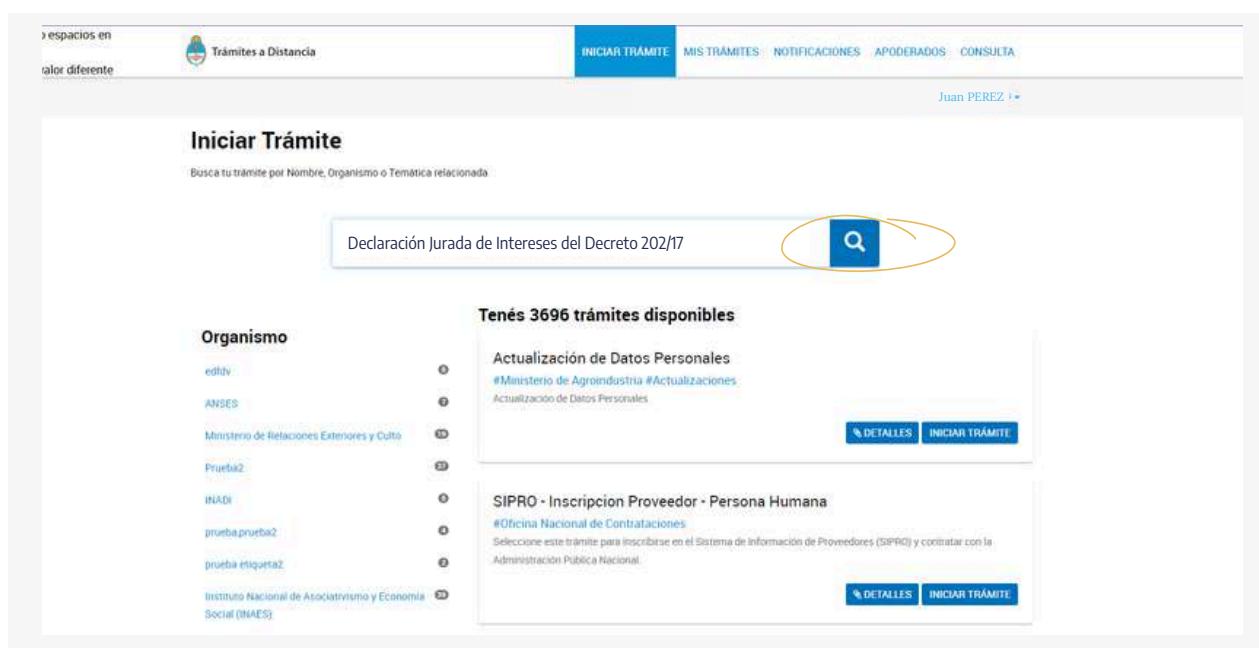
espacios en
alor diferente

Trámites a Distancia

INICIAR TRÁMITE MIS TRÁMITES NOTIFICACIONES APODERADOS CONSULTA

Juan PEREZ

Iniciar Trámite

Busca tu trámite por Nombre, Organismo o Temática relacionada

Declaración Jurada de Intereses del Decreto 202/17

Tenés 3696 trámites disponibles

Organismo

edfdv 0
ANSES 0
Ministerio de Relaciones Exteriores y Culto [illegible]
Prueba2 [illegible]
INADI 0
prueba.prueba2 0
prueba etiqueta2 0
Instituto Nacional de Asociativismo y Economía Social (INAES) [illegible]

Actualización de Datos Personales
#Ministerio de Agroindustria #Actualizaciones
Actualización de Datos Personales
DETALLES INICIAR TRÁMITE

SIPRO - Inscripcion Proveedor - Persona Humana
#Oficina Nacional de Contrataciones
Seleccione este trámite para inscribirse en el Sistema de Información de Proveedores (SIPRO) y contratar con la Administración Pública Nacional.
DETALLES INICIAR TRÁMITE